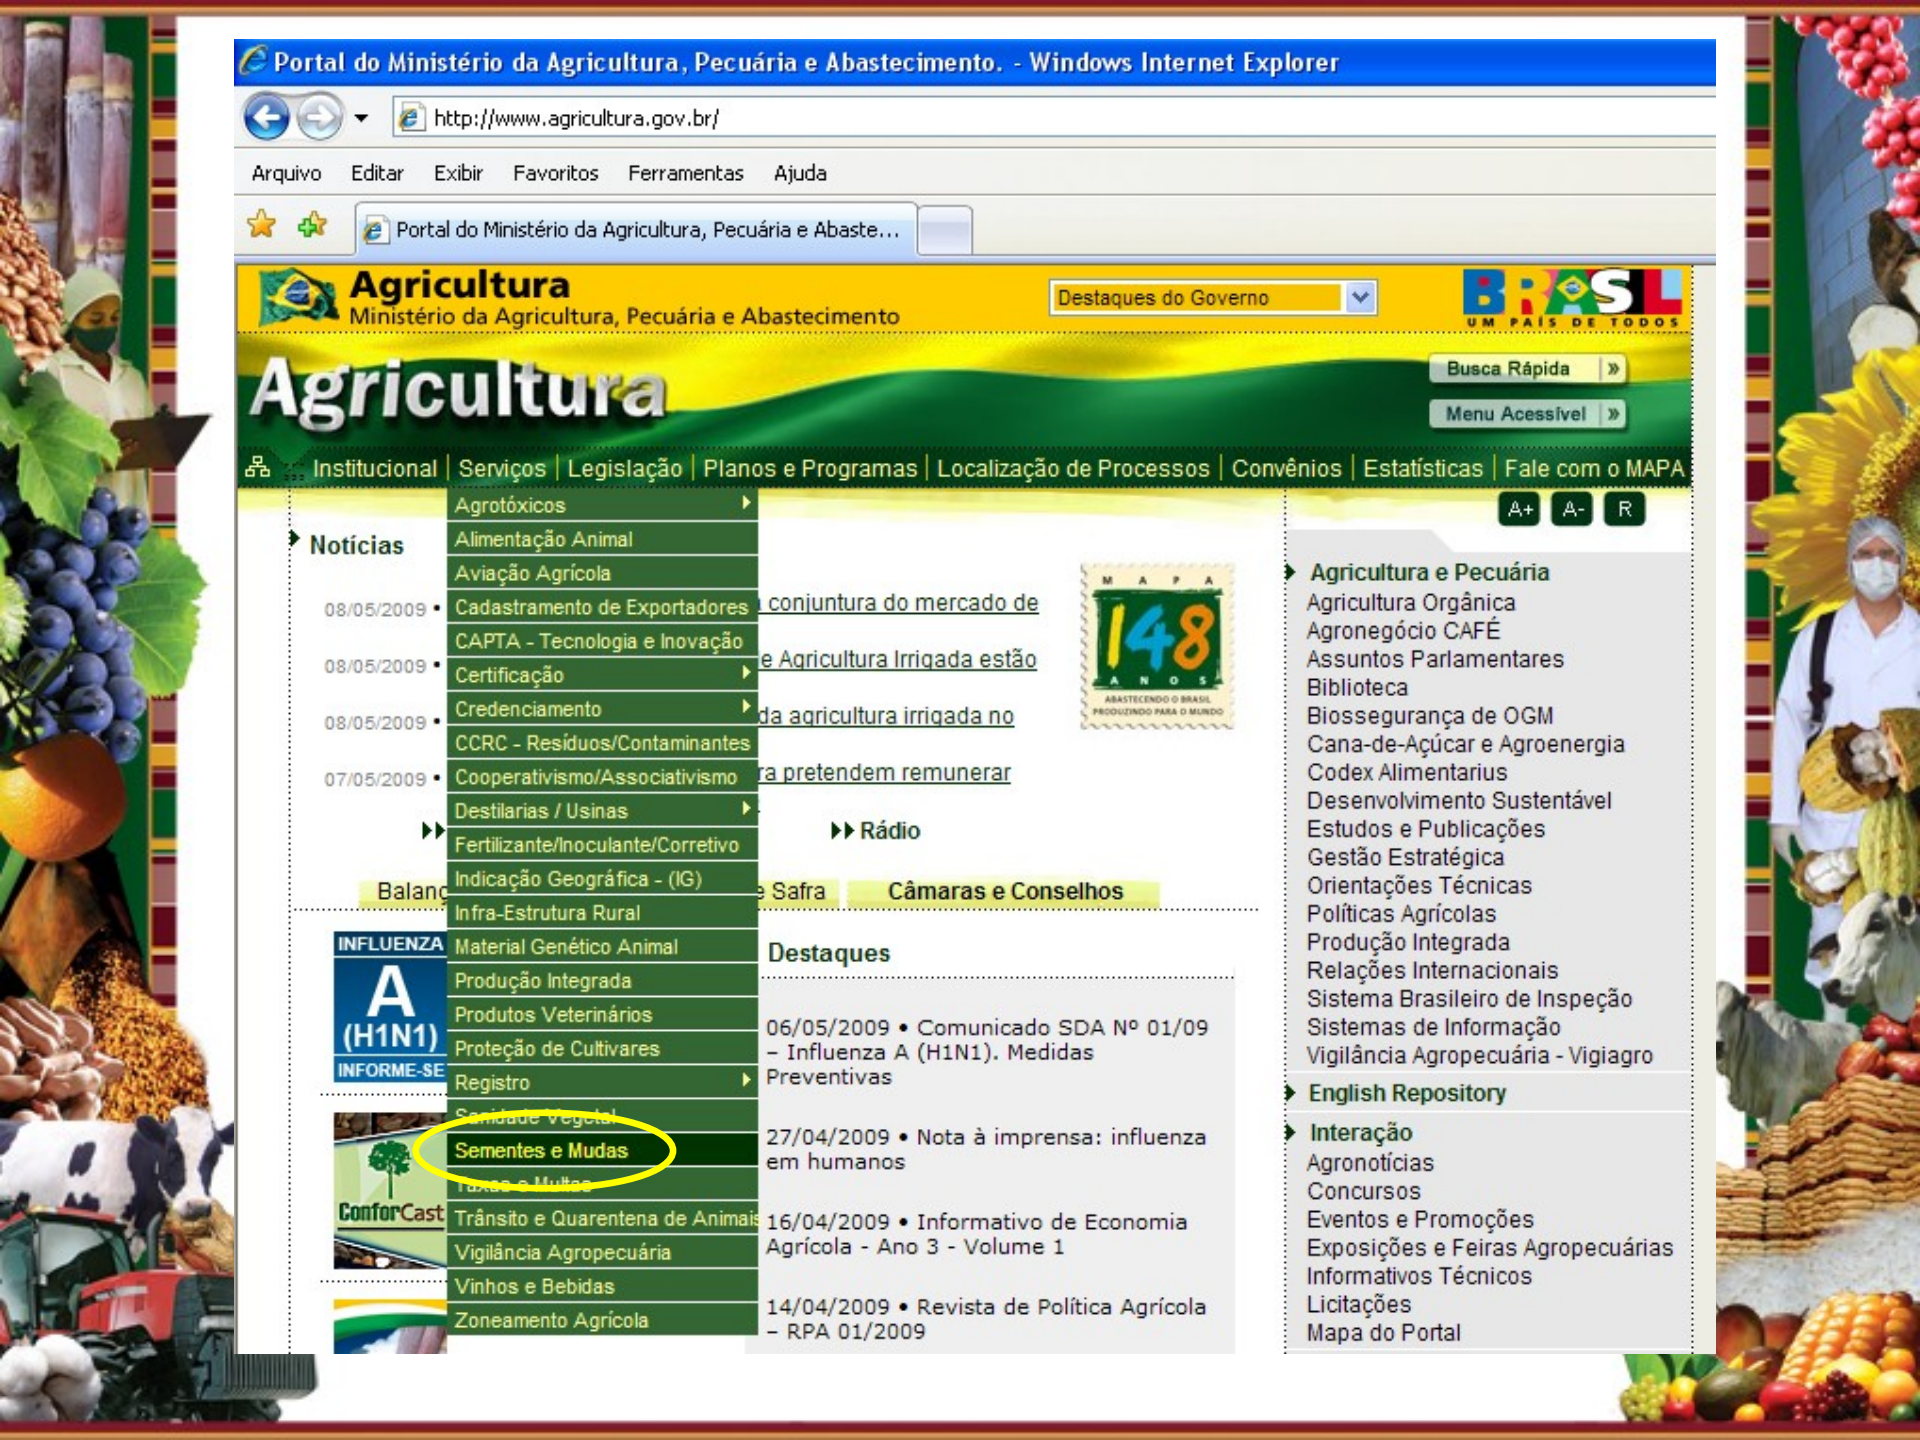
Portal do Ministério da Agricultura, Pecuária e Abastecimento. - Windows Internet Explorer

http://www.agricultura.gov.br/

Arquivo Editar Exibir Favoritos Ferramentas Ajuda

Portal do Ministério da Agricultura, Pecuária e Abaste...

Agricultura
Ministério da Agricultura, Pecuária e Abastecimento

Destaques do Governo

BRASIL UM PAÍS DE TODOS

Agricultura

Busca Rápida »
Menu Acessível »

Institucional | Serviços | Legislação | Planos e Programas | Localização de Processos | Convênios | Estatísticas | Fale com o MAPA

A+ A- R

Notícias

Agrotóxicos
Alimentação Animal
Aviação Agrícola
Cadastramento de Exportadores
CAPTA - Tecnologia e Inovação
Certificação
Credenciamento
CCRC - Resíduos/Contaminantes
Cooperativismo/Associativismo
Destilarias / Usinas
Fertilizante/Inoculante/Corretivo
Indicação Geográfica - (IG)
Infra-Estrutura Rural
Material Genético Animal
Produção Integrada
Produtos Veterinários
Proteção de Cultivares
Registro
Sanidade Vegetal
Sementes e Mudas
Taxas e Multas
Trânsito e Quarentena de Animais
Vigilância Agropecuária
Vinhos e Bebidas
Zoneamento Agrícola

08/05/2009 • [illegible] conjuntura do mercado de
08/05/2009 • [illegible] e Agricultura Irrigada estão
08/05/2009 • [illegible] da agricultura irrigada no
07/05/2009 • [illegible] ra pretendem remunerar

MAPA 148 ANOS ABASTECENDO O BRASIL PRODUZINDO PARA O MUNDO

Rádio

Balanç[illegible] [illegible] Safra Câmaras e Conselhos

INFLUENZA A (H1N1) INFORME-SE

ConforCast

Destaques

06/05/2009 • Comunicado SDA Nº 01/09 – Influenza A (H1N1). Medidas Preventivas

27/04/2009 • Nota à imprensa: influenza em humanos

16/04/2009 • Informativo de Economia Agrícola - Ano 3 - Volume 1

14/04/2009 • Revista de Política Agrícola – RPA 01/2009

Agricultura e Pecuária
Agricultura Orgânica
Agronegócio CAFÉ
Assuntos Parlamentares
Biblioteca
Biossegurança de OGM
Cana-de-Açúcar e Agroenergia
Codex Alimentarius
Desenvolvimento Sustentável
Estudos e Publicações
Gestão Estratégica
Orientações Técnicas
Políticas Agrícolas
Produção Integrada
Relações Internacionais
Sistema Brasileiro de Inspeção
Sistemas de Informação
Vigilância Agropecuária - Vigiagro

English Repository

Interação
Agronotícias
Concursos
Eventos e Promoções
Exposições e Feiras Agropecuárias
Informativos Técnicos
Licitações
Mapa do Portal